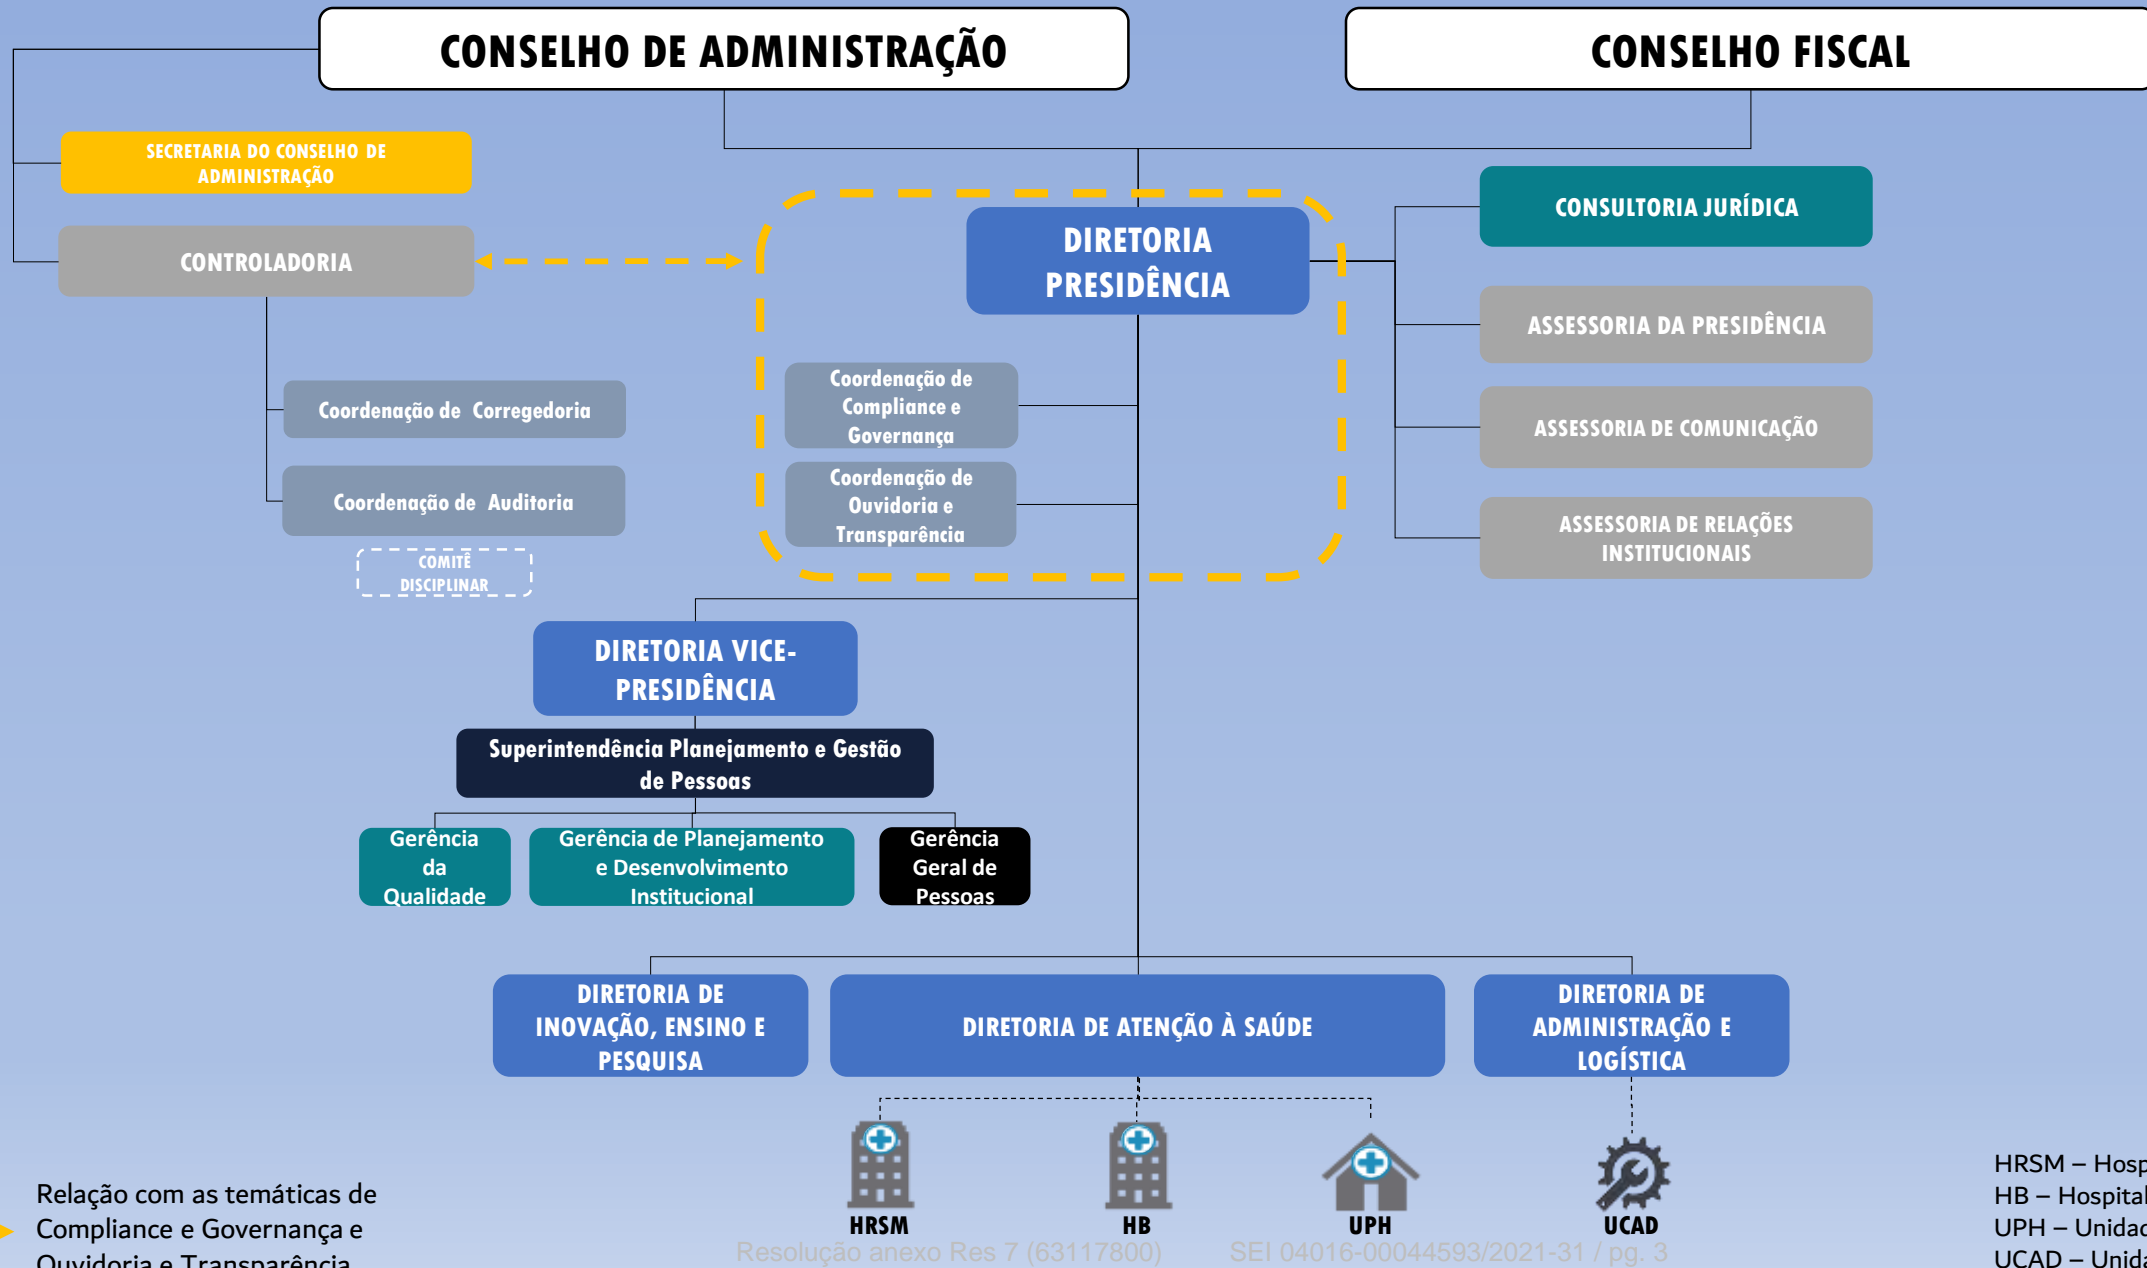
CONSELHO DE ADMINISTRAÇÃO

CONSELHO FISCAL

SECRETARIA DO CONSELHO DE ADMINISTRAÇÃO

CONTROLADORIA

Coordenação de Corregedoria

Coordenação de Auditoria

COMITÊ DISCIPLINAR

DIRETORIA PRESIDÊNCIA

Coordenação de Compliance e Governança

Coordenação de Ouvidoria e Transparência

CONSULTORIA JURÍDICA

ASSESSORIA DA PRESIDÊNCIA

ASSESSORIA DE COMUNICAÇÃO

ASSESSORIA DE RELAÇÕES INSTITUCIONAIS

DIRETORIA VICE-PRESIDÊNCIA

Superintendência Planejamento e Gestão de Pessoas

Gerência da Qualidade

Gerência de Planejamento e Desenvolvimento Institucional

Gerência Geral de Pessoas

DIRETORIA DE INOVAÇÃO, ENSINO E PESQUISA

DIRETORIA DE ATENÇÃO À SAÚDE

DIRETORIA DE ADMINISTRAÇÃO E LOGÍSTICA

HRSM

HB

UPH

UCAD

Relação com as temáticas de Compliance e Governança e Ouvidoria e Transparência

HRSM – Hosp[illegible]
HB – Hospital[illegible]
UPH – Unidad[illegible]
UCAD – Unid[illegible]

Resolução anexo Res 7 (63117800) SEI 04016-00044593/2021-31 / pg. 3